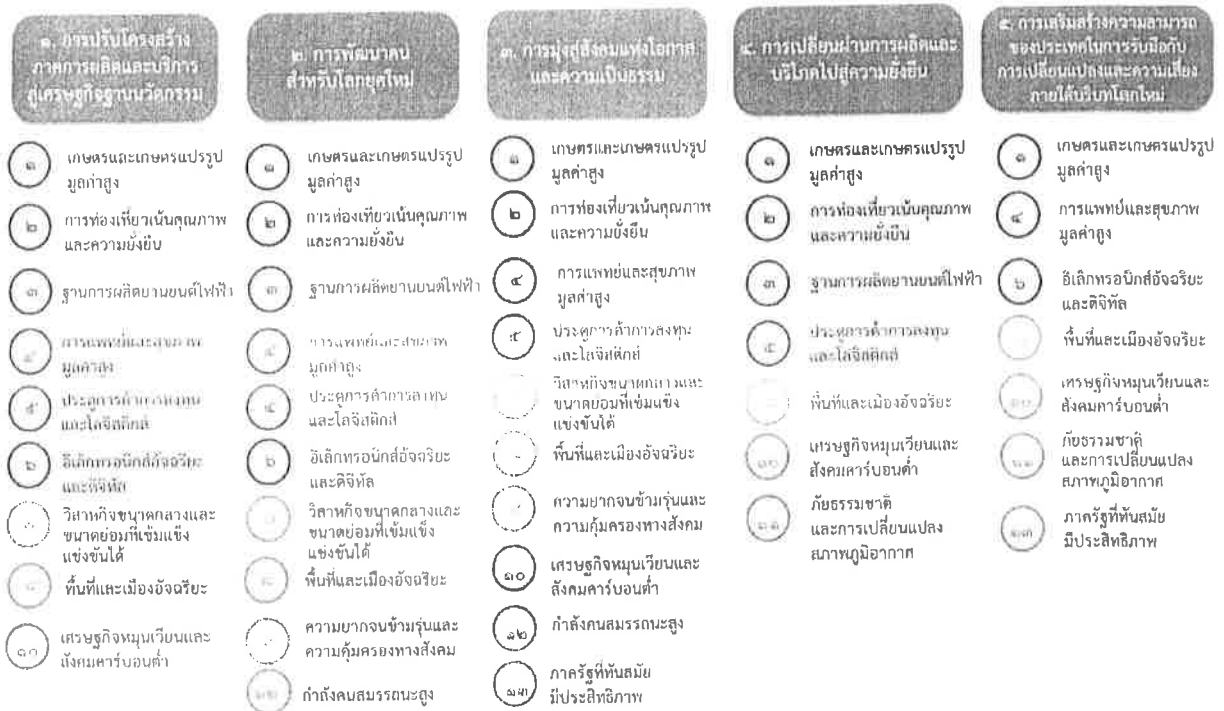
๑. การปรับโครงสร้างภาคการผลิตและบริการสู่เศรษฐกิจฐานนวัตกรรม

๑ เกษตรและเกษตรแปรรูปมูลค่าสูง

๒ การท่องเที่ยวเน้นคุณภาพและความยั่งยืน

๓ ฐานการผลิตยานยนต์ไฟฟ้า

๔ การแพทย์และสุขภาพมูลค่าสูง

๕ ประตูการค้าการลงทุนและโลจิสติกส์

๖ อิเล็กทรอนิกส์อัจฉริยะและดิจิทัล

๗ วิสาหกิจขนาดกลางและขนาดย่อมที่เข้มแข็งแข่งขันได้

๘ พื้นที่และเมืองอัจฉริยะ

๑๑ เศรษฐกิจหมุนเวียนและสังคมคาร์บอนต่ำ

๒. การพัฒนาคนสำหรับโลกยุคใหม่

๑ เกษตรและเกษตรแปรรูปมูลค่าสูง

๒ การท่องเที่ยวเน้นคุณภาพและความยั่งยืน

๓ ฐานการผลิตยานยนต์ไฟฟ้า

๔ การแพทย์และสุขภาพมูลค่าสูง

๕ ประตูการค้าการลงทุนและโลจิสติกส์

๖ อิเล็กทรอนิกส์อัจฉริยะและดิจิทัล

๗ วิสาหกิจขนาดกลางและขนาดย่อมที่เข้มแข็งแข่งขันได้

๘ พื้นที่และเมืองอัจฉริยะ

๙ ความยากจนข้ามรุ่นและความคุ้มครองทางสังคม

๑๒ กำลังคนสมรรถนะสูง

๓. การมุ่งสู่สังคมแห่งโอกาสและความเป็นธรรม

๑ เกษตรและเกษตรแปรรูปมูลค่าสูง

๒ การท่องเที่ยวเน้นคุณภาพและความยั่งยืน

๔ การแพทย์และสุขภาพมูลค่าสูง

๕ ประตูการค้าการลงทุนและโลจิสติกส์

๗ วิสาหกิจขนาดกลางและขนาดย่อมที่เข้มแข็งแข่งขันได้

๘ พื้นที่และเมืองอัจฉริยะ

๙ ความยากจนข้ามรุ่นและความคุ้มครองทางสังคม

๑๐ เศรษฐกิจหมุนเวียนและสังคมคาร์บอนต่ำ

๑๒ กำลังคนสมรรถนะสูง

๑๓ ภาครัฐที่ทันสมัยมีประสิทธิภาพ

๔. การเปลี่ยนผ่านการผลิตและบริโภคไปสู่ความยั่งยืน

๑ เกษตรและเกษตรแปรรูปมูลค่าสูง

๒ การท่องเที่ยวเน้นคุณภาพและความยั่งยืน

๓ ฐานการผลิตยานยนต์ไฟฟ้า

๕ ประตูการค้าการลงทุนและโลจิสติกส์

๘ พื้นที่และเมืองอัจฉริยะ

๑๐ เศรษฐกิจหมุนเวียนและสังคมคาร์บอนต่ำ

๑๑ ภัยธรรมชาติและการเปลี่ยนแปลงสภาพภูมิอากาศ

๕. การเสริมสร้างความสามารถของประเทศในการรับมือกับการเปลี่ยนแปลงและความเสี่ยงภายใต้บริบทโลกใหม่

๑ เกษตรและเกษตรแปรรูปมูลค่าสูง

๔ การแพทย์และสุขภาพมูลค่าสูง

๖ อิเล็กทรอนิกส์อัจฉริยะและดิจิทัล

๘ พื้นที่และเมืองอัจฉริยะ

๑๐ เศรษฐกิจหมุนเวียนและสังคมคาร์บอนต่ำ

๑๑ ภัยธรรมชาติและการเปลี่ยนแปลงสภาพภูมิอากาศ

๑๓ ภาครัฐที่ทันสมัยมีประสิทธิภาพ